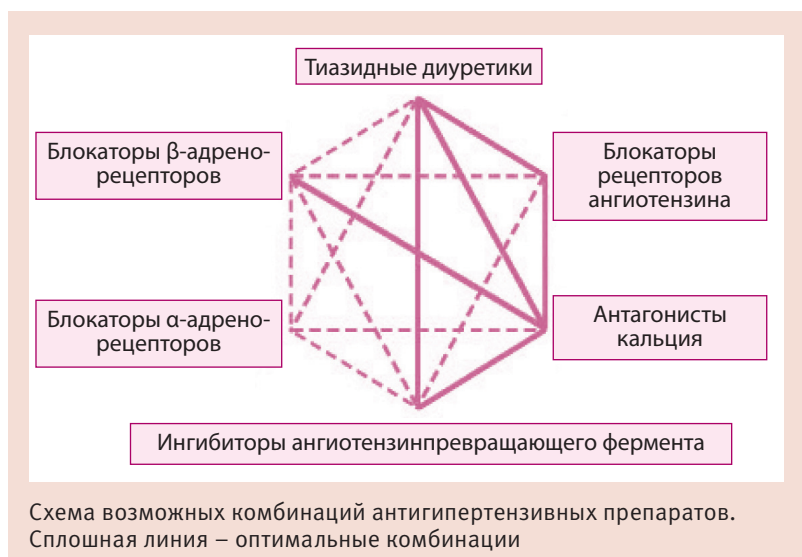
Тиазидные диуретики

Блокаторы β-адренорецепторов

Блокаторы рецепторов ангиотензина

Блокаторы α-адренорецепторов

Антагонисты кальция

Ингибиторы ангиотензинпревращающего фермента

Схема возможных комбинаций антигипертензивных препаратов. Сплошная линия – оптимальные комбинации